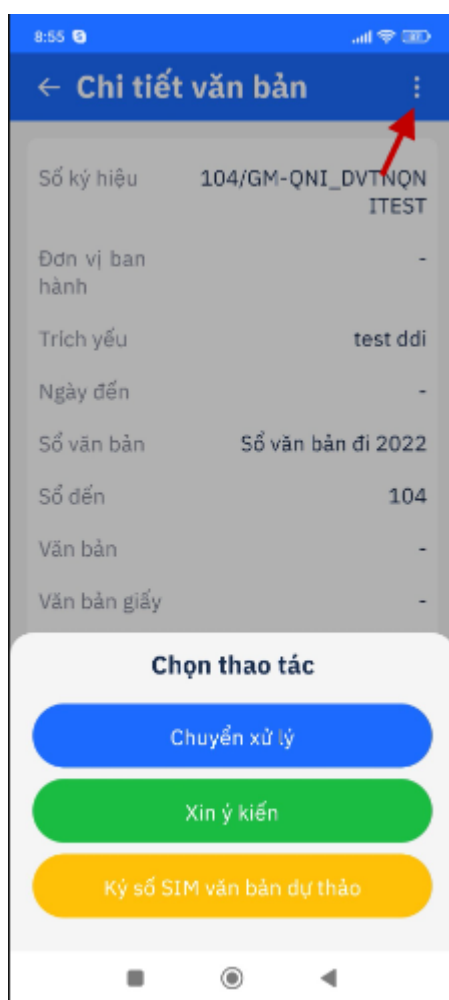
8:55

← Chi tiết văn bản

| Số ký hiệu | 104/GM-QNI_DVTNQNITEST |
|---|---|
| Đơn vị ban hành | - |
| Trích yếu | test ddi |
| Ngày đến | - |
| Sổ văn bản | Sổ văn bản đi 2022 |
| Số đến | 104 |
| Văn bản | - |
| Văn bản giấy | - |

Chọn thao tác

Chuyển xử lý

Xin ý kiến

Ký số SIM văn bản dự thảo